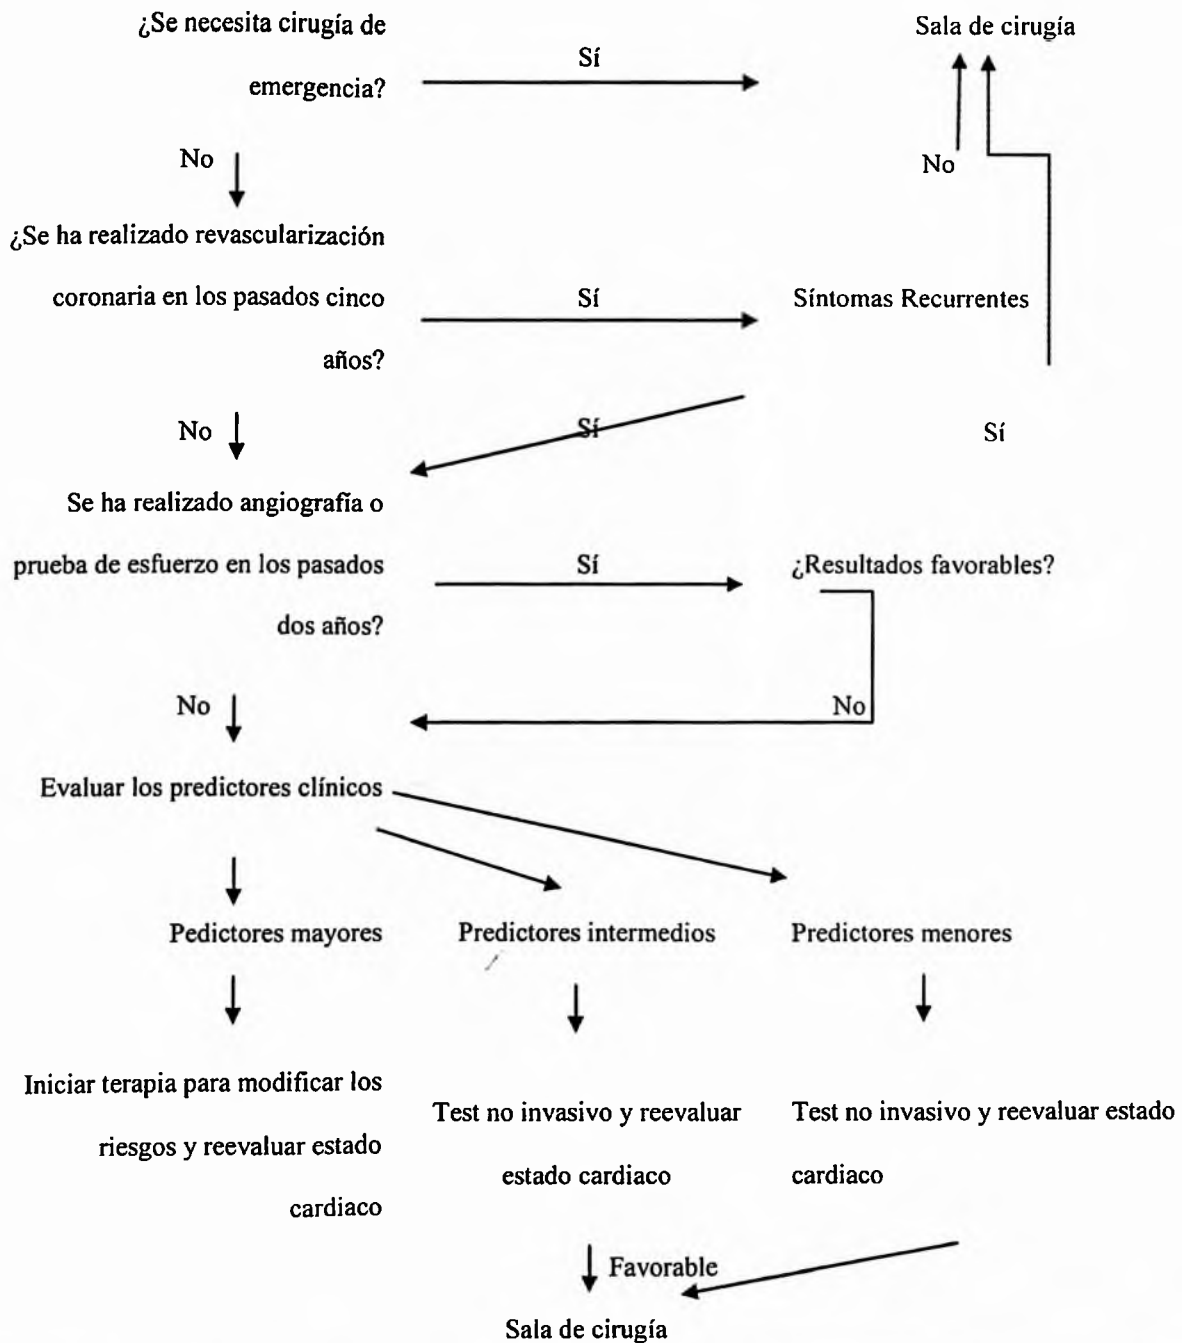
¿Se necesita cirugía de emergencia?

Sí

Sala de cirugía

No

No

¿Se ha realizado revascularización coronaria en los pasados cinco años?

Sí

Síntomas Recurrentes

No

Sí

Sí

Se ha realizado angiografía o prueba de esfuerzo en los pasados dos años?

Sí

¿Resultados favorables?

No

No

Evaluar los predictores clínicos

Pedictores mayores

Predictores intermedios

Predictores menores

Iniciar terapia para modificar los riesgos y reevaluar estado cardiaco

Test no invasivo y reevaluar estado cardiaco

Test no invasivo y reevaluar estado cardiaco

Favorable

Sala de cirugía